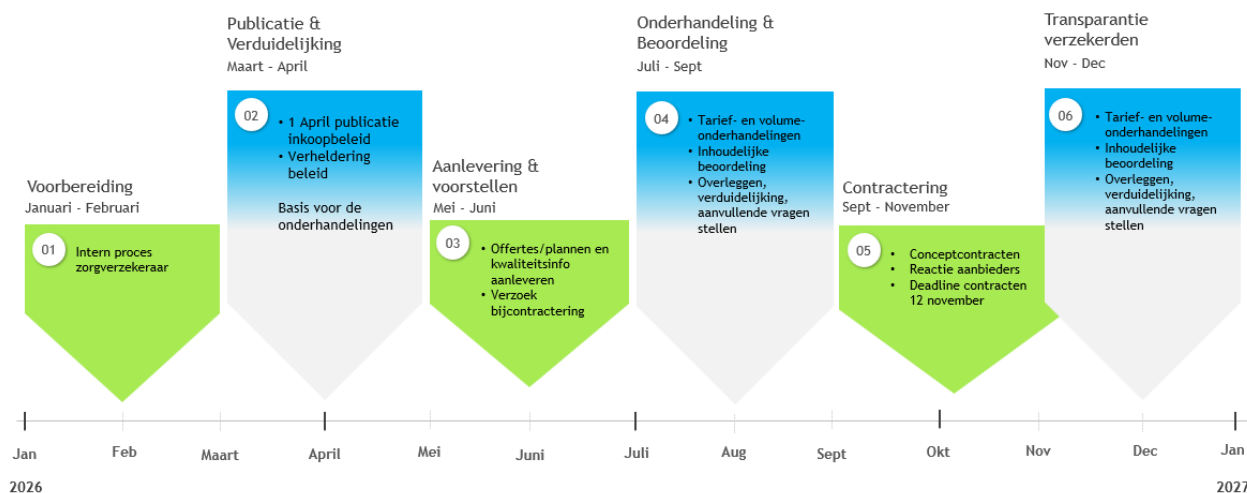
Voorbereiding
Januari - Februari

01
Intern proces zorgverzekeraar

Publicatie & Verduidelijking
Maart - April

02
• 1 April publicatie inkoopbeleid
• Verheldering beleid

Basis voor de onderhandelingen

Aanlevering & voorstellen
Mei - Juni

03
• Offertes/plannen en kwaliteitsinfo aanleveren
• Verzoek bijcontractering

Onderhandeling & Beoordeling
Juli - Sept

04
• Tarief- en volume-onderhandelingen
• Inhoudelijke beoordeling
• Overleggen, verduidelijking, aanvullende vragen stellen

Contractering
Sept - November

05
• Conceptcontracten
• Reactie aanbieders
• Deadline contracten 12 november

Transparantie verzekerden
Nov - Dec

06
• Tarief- en volume-onderhandelingen
• Inhoudelijke beoordeling
• Overleggen, verduidelijking, aanvullende vragen stellen

Jan Feb Maart April Mei Juni Juli Aug Sept Okt Nov Dec Jan
2026 2027